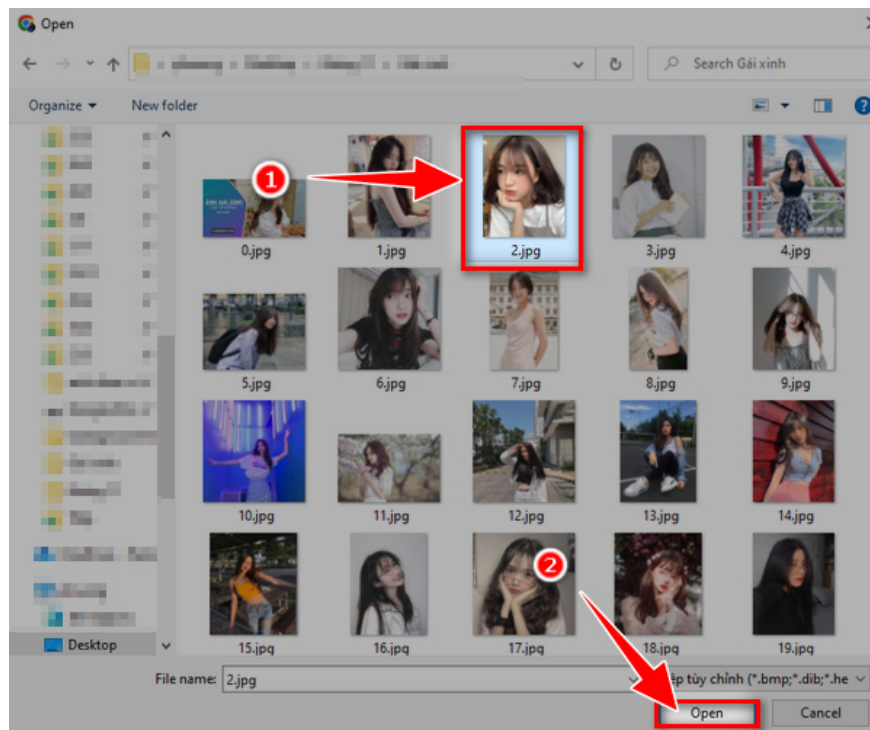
Open

Search Gái xinh

Organize ▾ New folder

1

0.jpg 1.jpg 2.jpg 3.jpg 4.jpg
5.jpg 6.jpg 7.jpg 8.jpg 9.jpg
10.jpg 11.jpg 12.jpg 13.jpg 14.jpg
15.jpg 16.jpg 17.jpg 18.jpg 19.jpg

2

Desktop

File name: 2.jpg

ệp tùy chỉnh (*.bmp;*.dib;*.he

Open Cancel